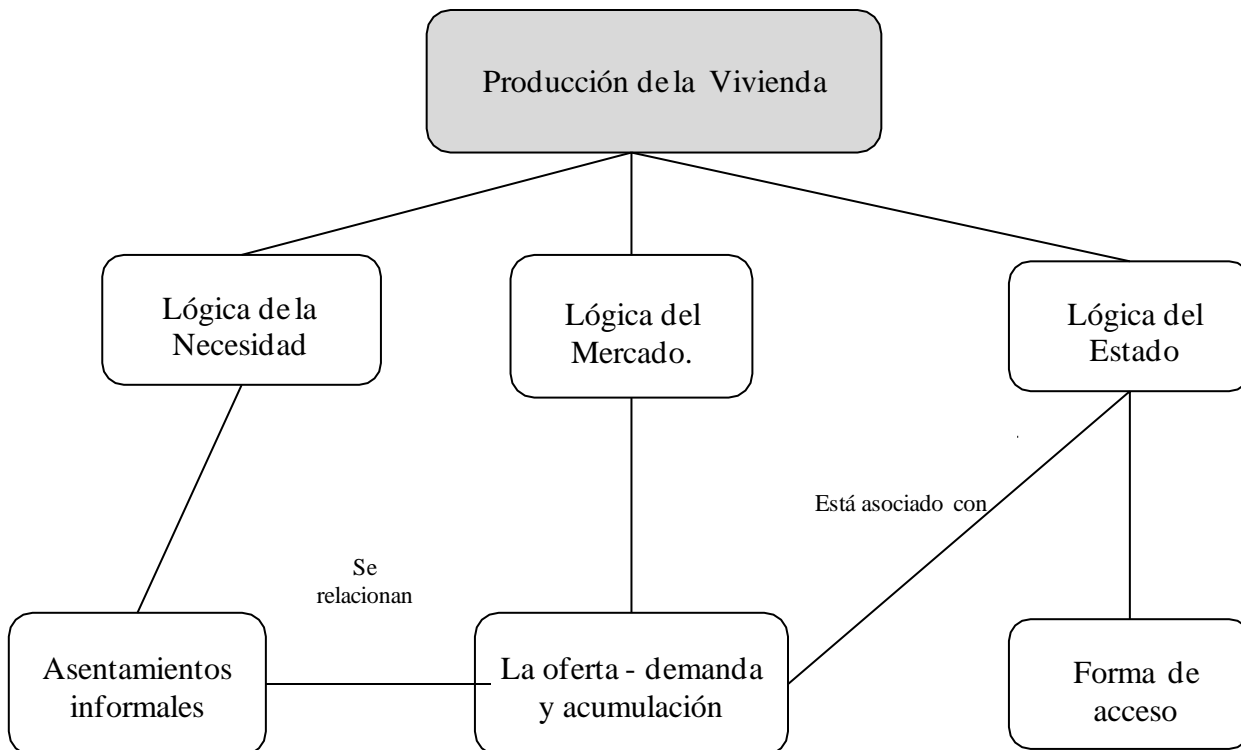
Producción de la Vivienda

Lógica de la Necesidad

Lógica del Mercado.

Lógica del Estado

Está asociado con

Se relacionan

Asentamientos informales

La oferta - demanda y acumulación

Forma de acceso